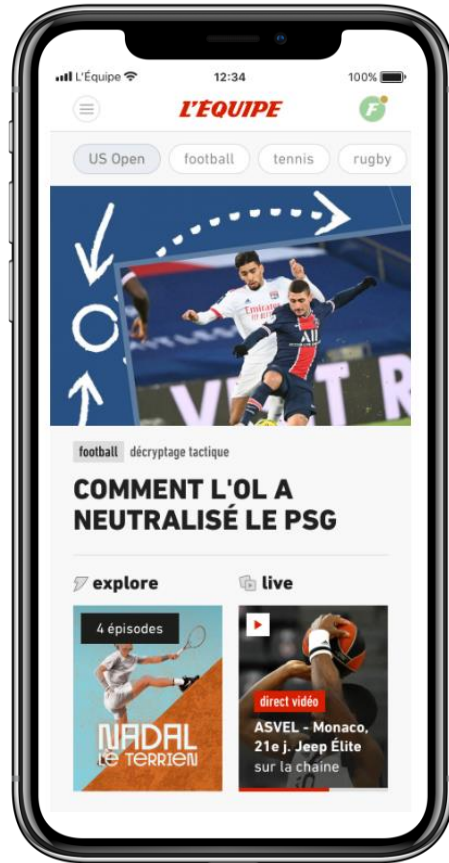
L'Équipe 12:34 100%

L'ÉQUIPE

F

US Open football tennis rugby

ALL

football décryptage tactique

COMMENT L'OL A NEUTRALISÉ LE PSG

explore

live

4 épisodes

NADAL LE TERRIEN

direct vidéo

ASVEL - Monaco, 21e j. Jeep Élite

sur la chaîne